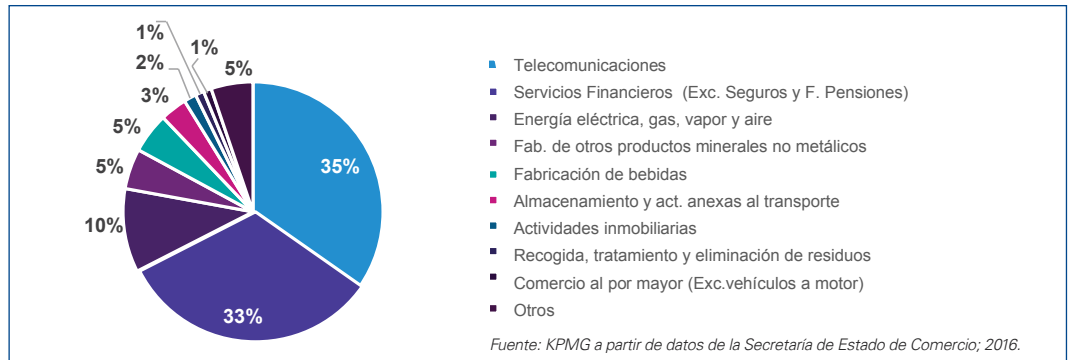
1%
1%
2%
5%
3%
5%
5%
10%
35%
33%

Telecomunicaciones
Servicios Financieros (Exc. Seguros y F. Pensiones)
Energía eléctrica, gas, vapor y aire
Fab. de otros productos minerales no metálicos
Fabricación de bebidas
Almacenamiento y act. anexas al transporte
Actividades inmobiliarias
Recogida, tratamiento y eliminación de residuos
Comercio al por mayor (Exc.vehículos a motor)
Otros

Fuente: KPMG a partir de datos de la Secretaría de Estado de Comercio; 2016.